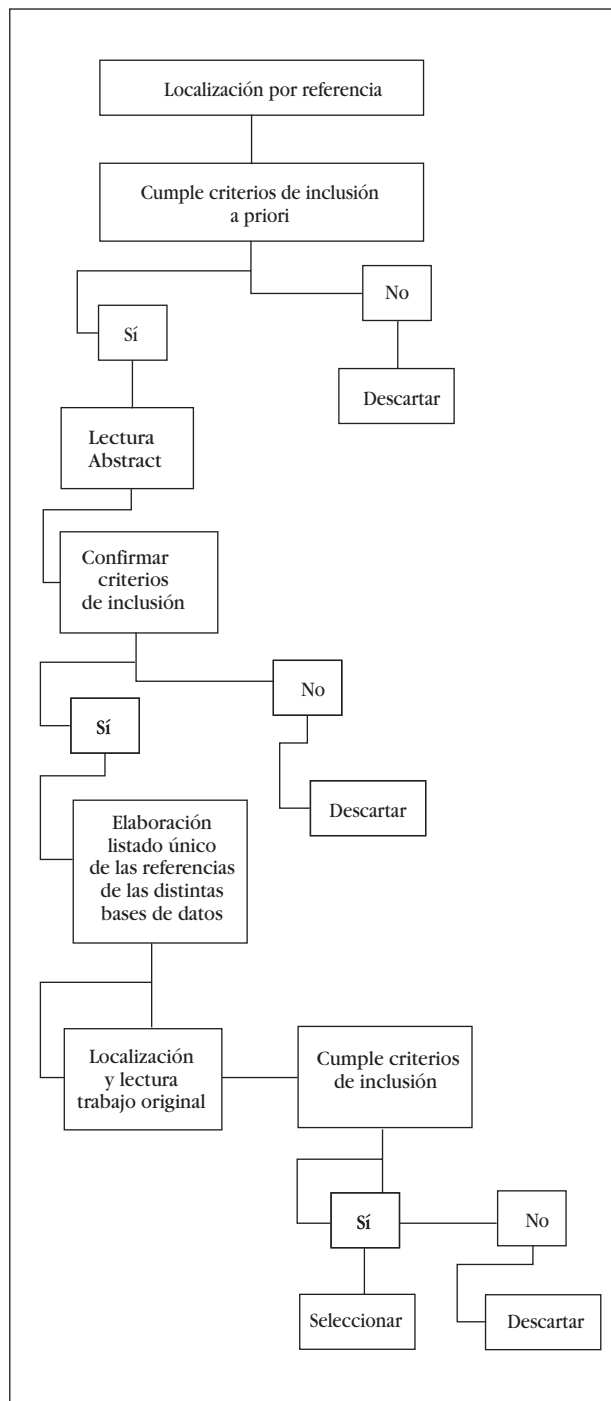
Localización por referencia

Cumple criterios de inclusión a priori

No

Sí

Descartar

Lectura Abstract

Confirmar criterios de inclusión

No

Sí

Descartar

Elaboración listado único de las referencias de las distintas bases de datos

Localización y lectura trabajo original

Cumple criterios de inclusión

Sí

No

Seleccionar

Descartar